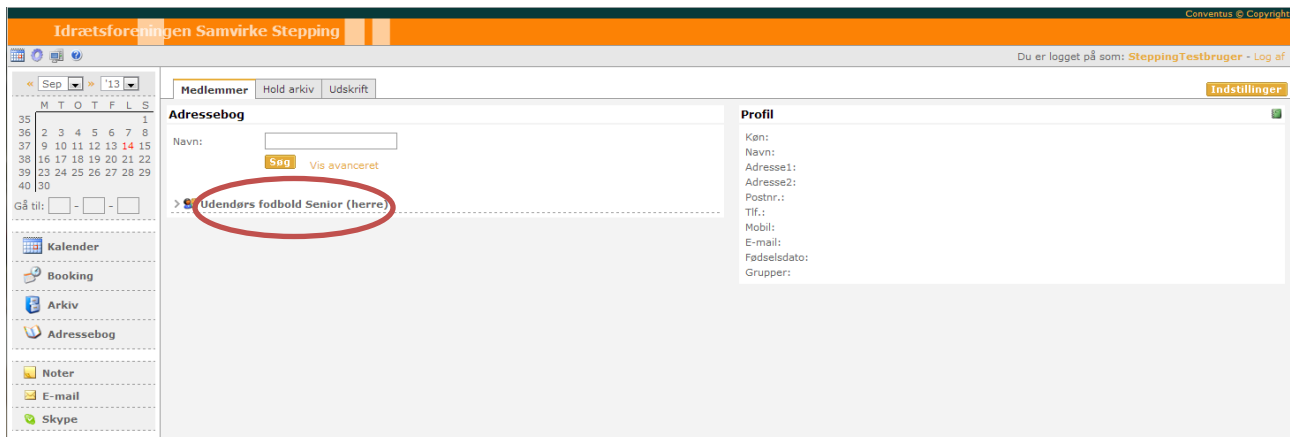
Conventus © Copyright

Idrætsforeningen Samvirke Stepping

Du er logget på som: SteppingTestbruger - Log af

« Sep » '13

|  | M | T | O | T | F | L | S |
|---|---|---|---|---|---|---|---|
| 35 |  |  |  |  |  |  | 1 |
| 36 | 2 | 3 | 4 | 5 | 6 | 7 | 8 |
| 37 | 9 | 10 | 11 | 12 | 13 | 14 | 15 |
| 38 | 16 | 17 | 18 | 19 | 20 | 21 | 22 |
| 39 | 23 | 24 | 25 | 26 | 27 | 28 | 29 |
| 40 | 30 |  |  |  |  |  |  |

Gå til: - -

Kalender
Booking
Arkiv
Adressebog

Noter
E-mail
Skype

Medlemmer | Hold arkiv | Udskrift

Indstillinger

Adressebog

Navn:

Søg Vis avanceret

Udendørs fodbold Senior (herre)

Profil

Køn:
Navn:
Adresse1:
Adresse2:
Postnr.:
Tlf.:
Mobil:
E-mail:
Fødselsdato:
Grupper: